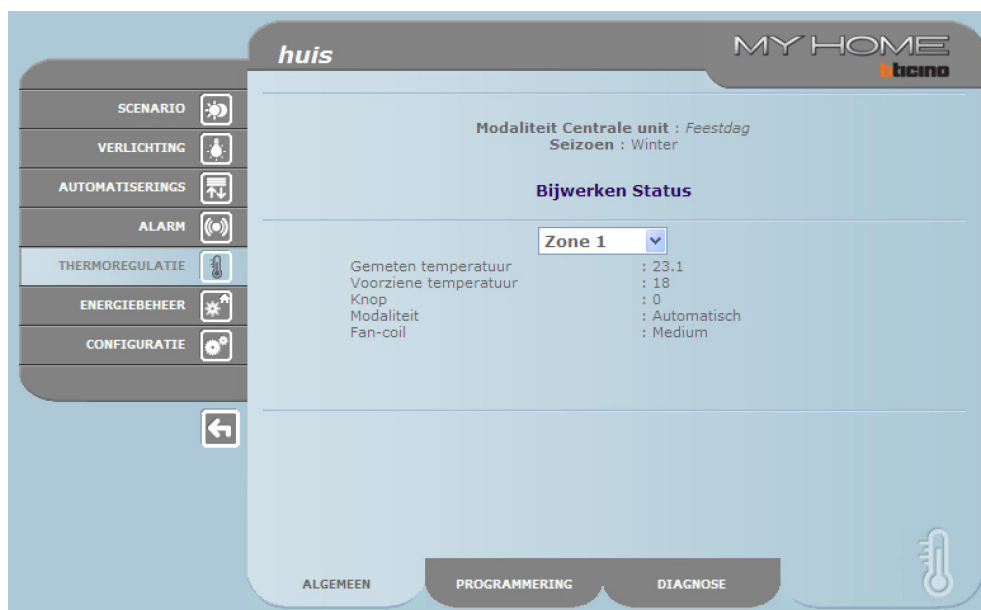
huis

MY HOME
bticino

SCENARIO
VERLICHTING
AUTOMATISERINGS
ALARM
THERMOREGULATIE
ENERGIEBEHEER
CONFIGURATIE

Modaliteit Centrale unit : Feestdag
Seizoen : Winter

Bijwerken Status

Zone 1

| | |
|---|---|
| Gemeten temperatuur | : 23.1 |
| Voorziene temperatuur | : 18 |
| Knop | : 0 |
| Modaliteit | : Automatisch |
| Fan-coil | : Medium |

ALGEMEEN
PROGRAMMERING
DIAGNOSE